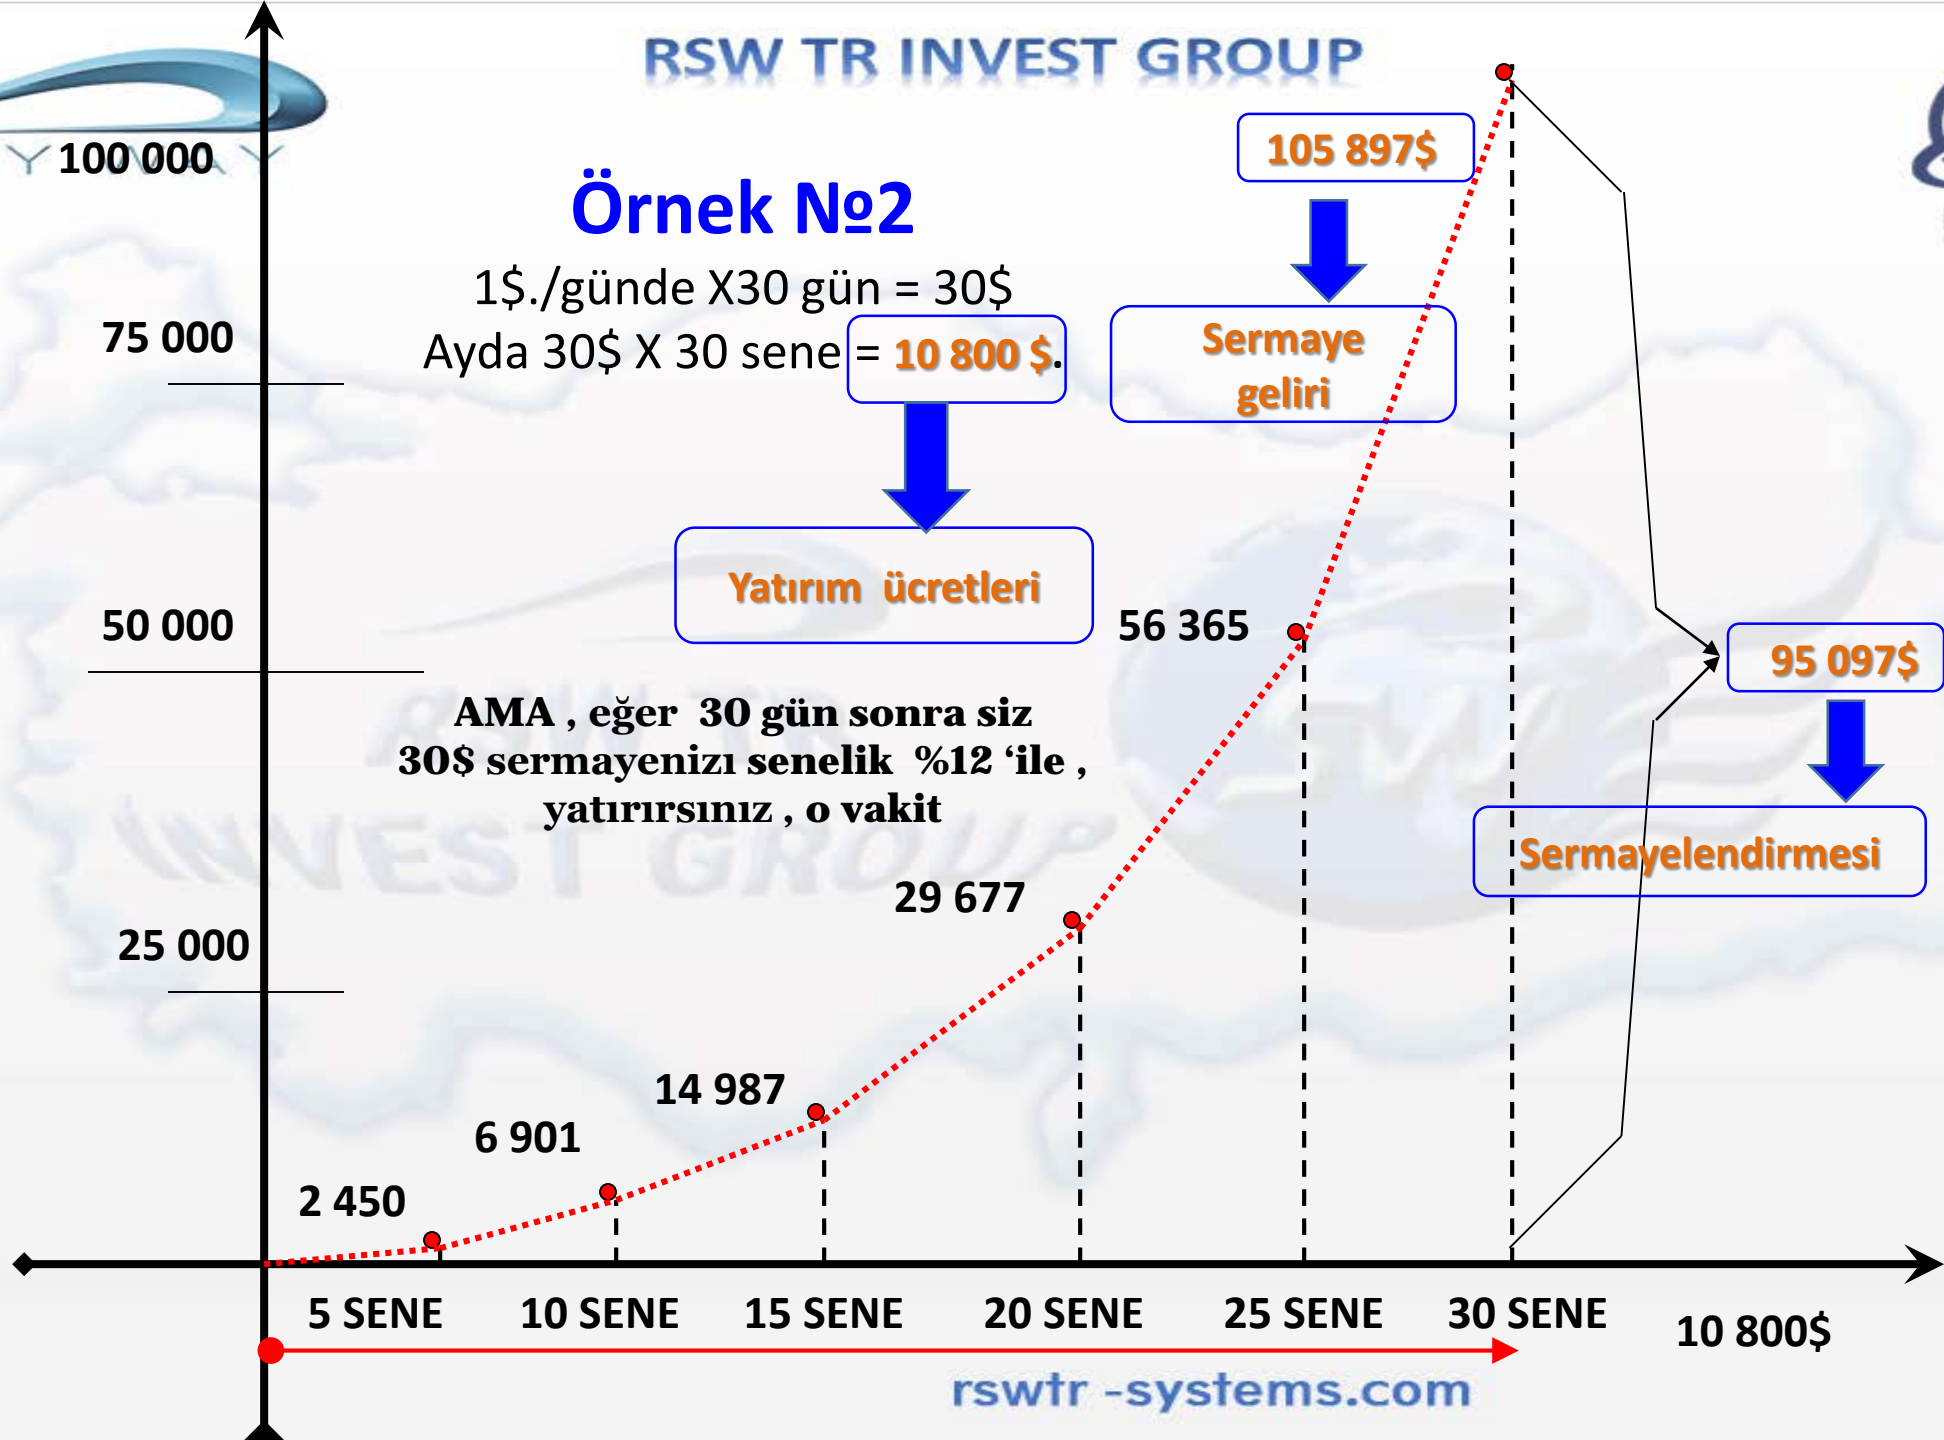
RSW TR INVEST GROUP

100 000

Örnek №2

1$./günde X30 gün = 30$

Ayda 30$ X 30 sene = 10 800 $.

105 897$

Sermaye geliri

75 000

Yatırım ücretleri

50 000

56 365

95 097$

AMA , eğer 30 gün sonra siz 30$ sermayenizı senelik %12 'ile , yatırırsınız , o vakit

Sermayelendirmesi

29 677

25 000

14 987

6 901

2 450

5 SENE | 10 SENE | 15 SENE | 20 SENE | 25 SENE | 30 SENE

10 800$

rswtr -systems.com